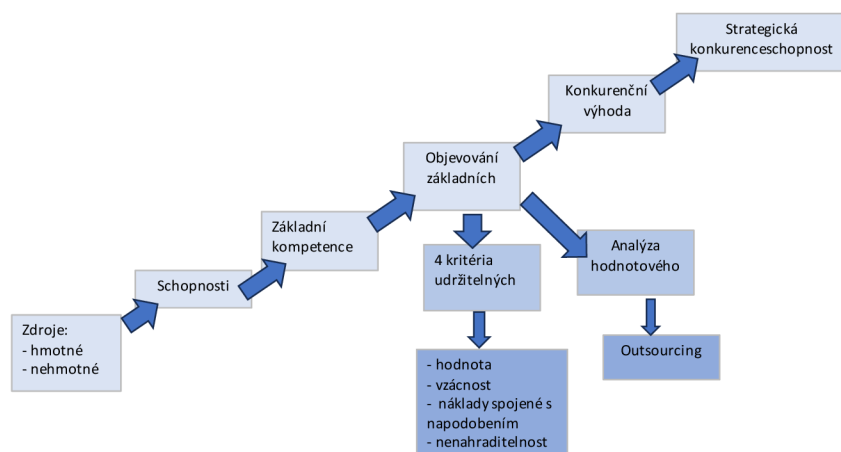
Zdroje:
- hmotné
- nehmotné

Schopnosti

Základní kompetence

Objevování základních

Konkurenční výhoda

Strategická konkurenceschopnost

4 kritéria udržitelných

- hodnota
- vzácnost
- náklady spojené s napodobením
- nenahraditelnost

Analýza hodnotového

Outsourcing